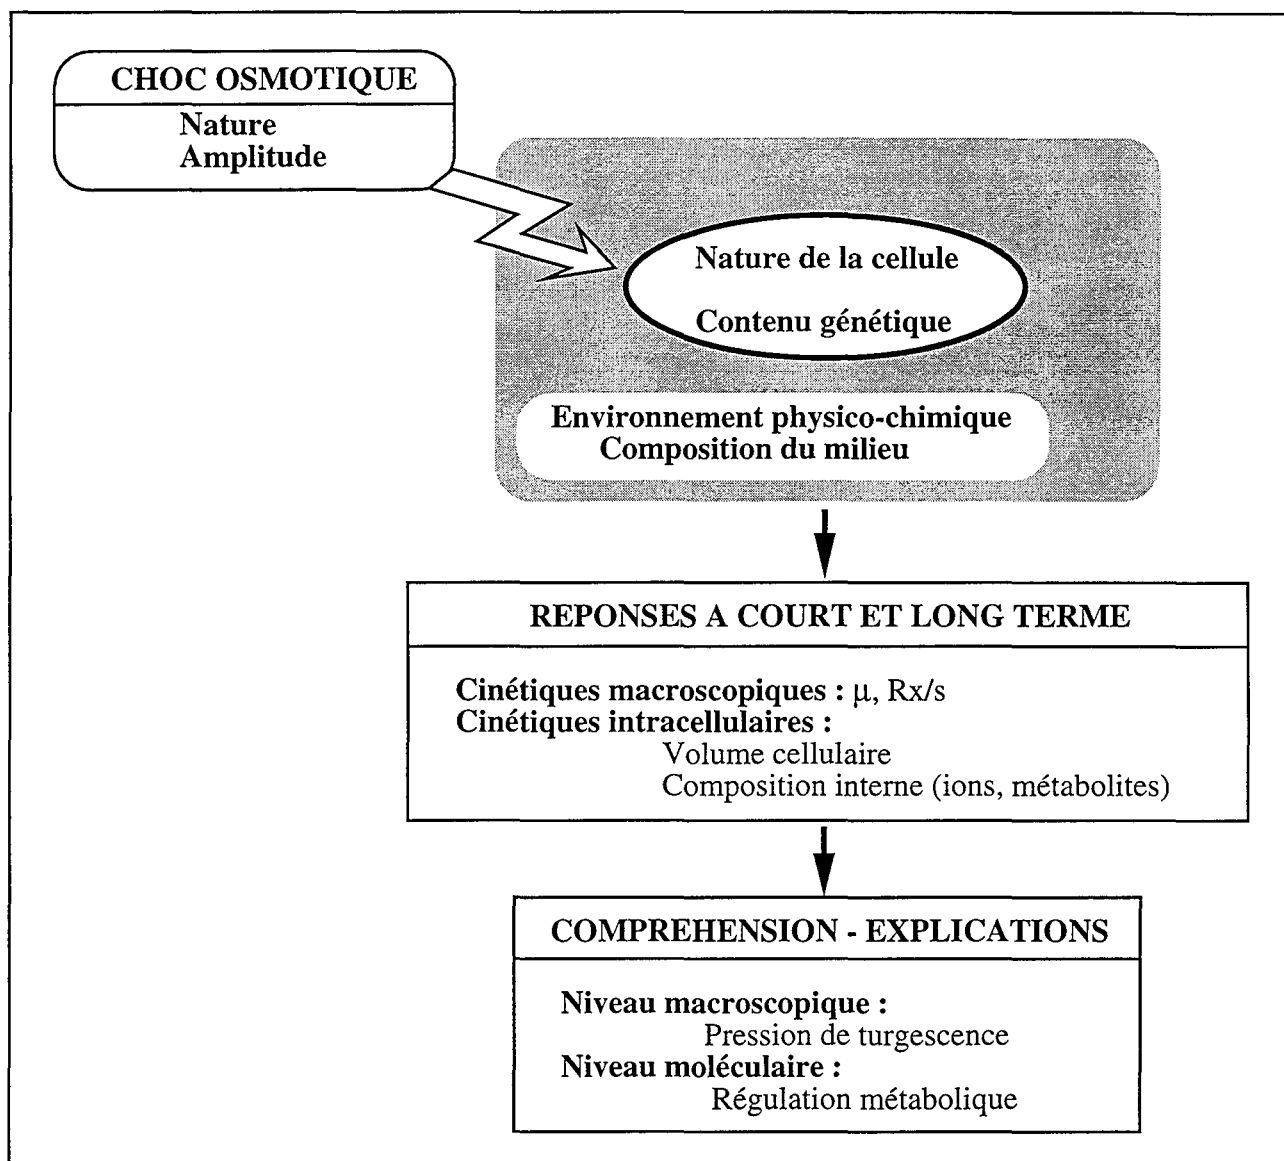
CHOC OSMOTIQUE
Nature
Amplitude

Nature de la cellule

Contenu génétique

Environnement physico-chimique
Composition du milieu

REPONSES A COURT ET LONG TERME

Cinétiques macroscopiques : $\mu$, Rx/s
Cinétiques intracellulaires :
Volume cellulaire
Composition interne (ions, métabolites)

COMPREHENSION - EXPLICATIONS

Niveau macroscopique :
Pression de turgescence
Niveau moléculaire :
Régulation métabolique